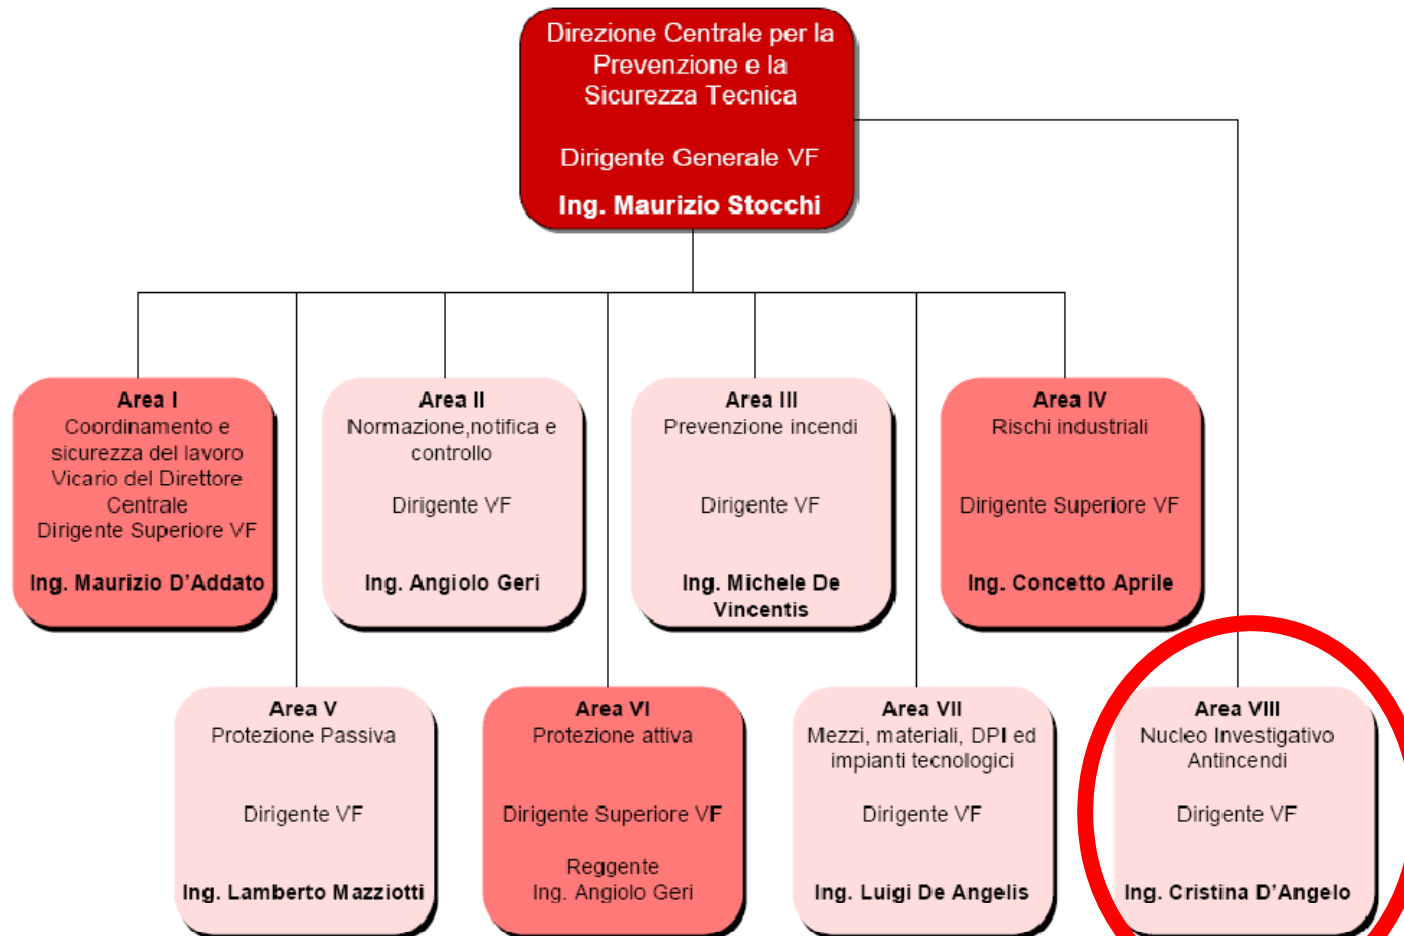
Direzione Centrale per la Prevenzione e la Sicurezza Tecnica

Dirigente Generale VF

Ing. Maurizio Stocchi

Area I
Coordinamento e sicurezza del lavoro
Vicario del Direttore Centrale
Dirigente Superiore VF

Ing. Maurizio D'Addato

Area II
Normazione,notifica e controllo

Dirigente VF

Ing. Angiolo Geri

Area III
Prevenzione incendi

Dirigente VF

Ing. Michele De Vincentis

Area IV
Rischi industriali

Dirigente Superiore VF

Ing. Concetto Aprile

Area V
Protezione Passiva

Dirigente VF

Ing. Lamberto Mazziotti

Area VI
Protezione attiva

Dirigente Superiore VF

Reggente
Ing. Angiolo Geri

Area VII
Mezzi, materiali, DPI ed impianti tecnologici

Dirigente VF

Ing. Luigi De Angelis

Area VIII
Nucleo Investigativo Antincendi

Dirigente VF

Ing. Cristina D'Angelo